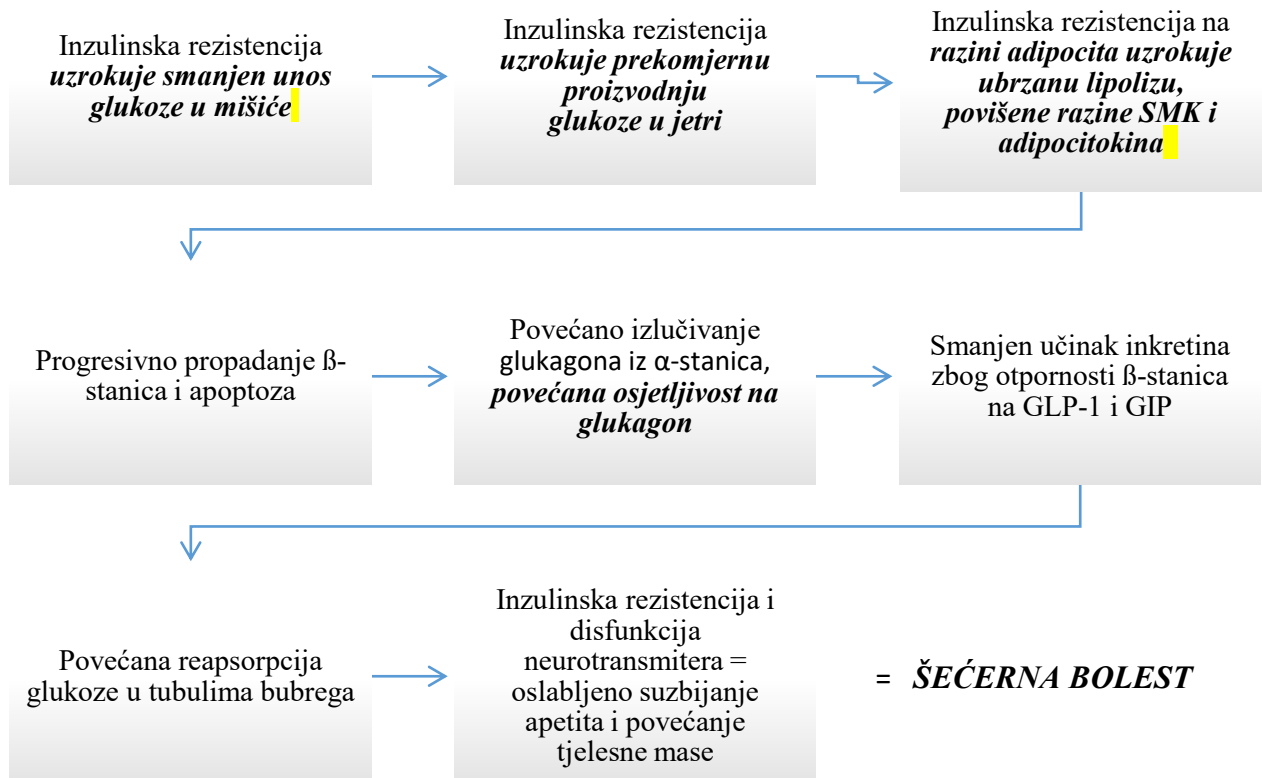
Inzulinska rezistencija ***uzrokuje smanjen unos glukoze u mišiće***

Inzulinska rezistencija ***uzrokuje prekomjernu proizvodnju glukoze u jetri***

Inzulinska rezistencija na ***razini adipocita uzrokuje ubrzanu lipolizu, povišene razine SMK i adipocitokina***

Progresivno propadanje ß-stanica i apoptoza

Povećano izlučivanje glukagona iz α-stanica, ***povećana osjetljivost na glukagon***

Smanjen učinak inkretina zbog otpornosti ß-stanica na GLP-1 i GIP

Povećana reapsorpcija glukoze u tubulima bubrega

Inzulinska rezistencija i disfunkcija neurotransmitera = oslabljeno suzbijanje apetita i povećanje tjelesne mase

= ***ŠEĆERNA BOLEST***